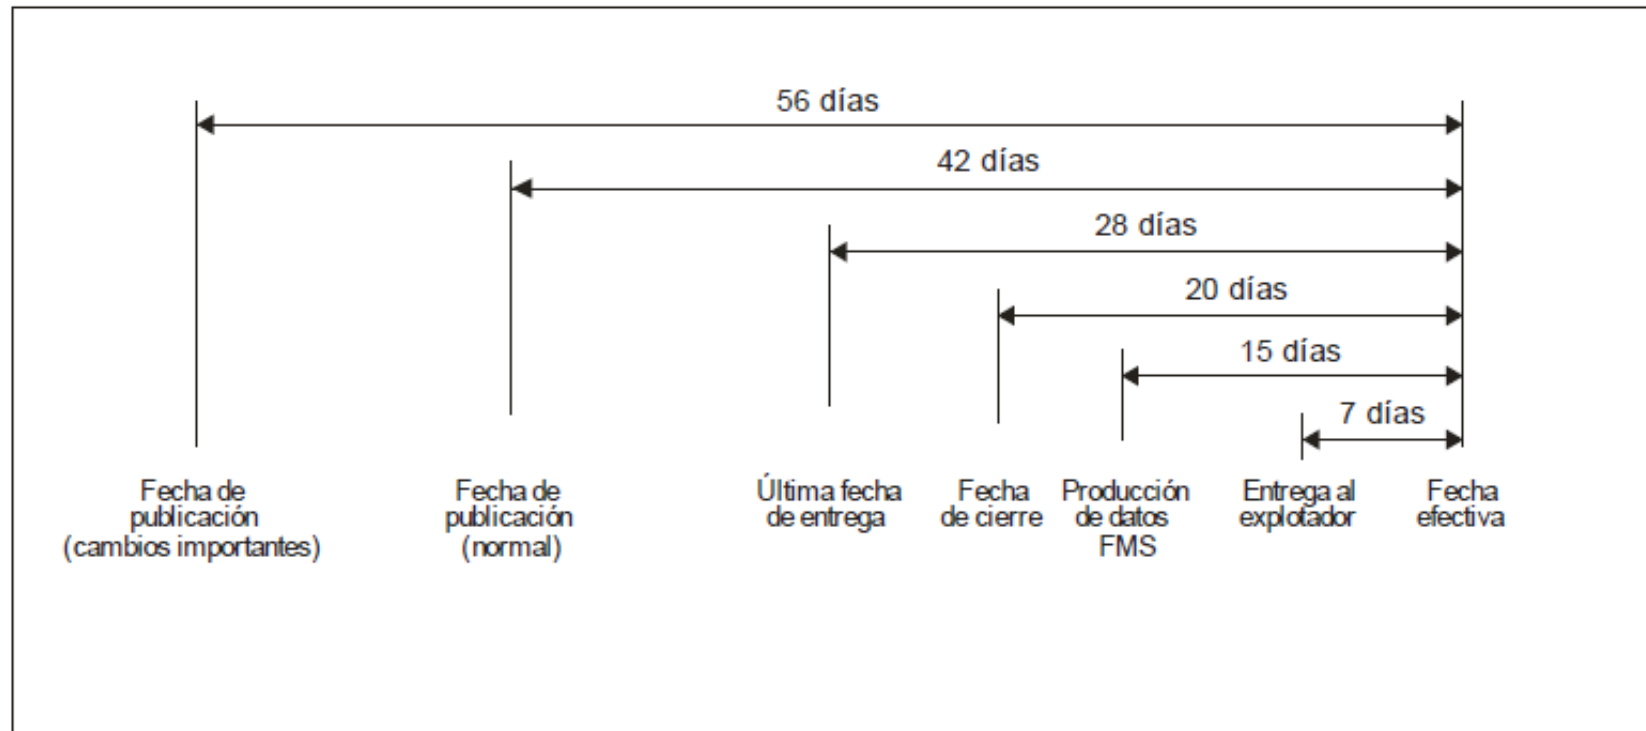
56 días

42 días

28 días

20 días

15 días

7 días

Fecha de publicación (cambios importantes)

Fecha de publicación (normal)

Última fecha de entrega

Fecha de cierre

Producción de datos FMS

Entrega al explotador

Fecha efectiva